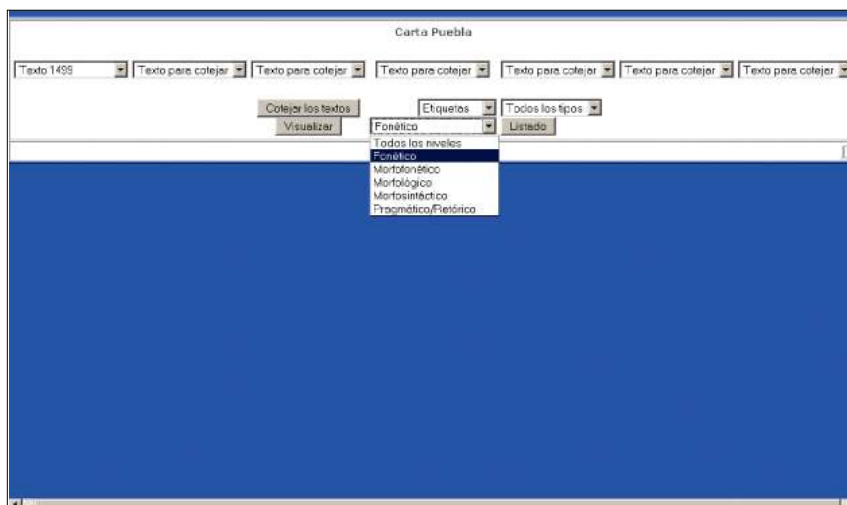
Carta Puebla

Texto 1499
Texto para cotejar
Texto para cotejar
Texto para cotejar
Texto para cotejar
Texto para cotejar
Texto para cotejar

Cotejar los textos
Etiquetas
Todos los tipos
Visualizar
Fonético
Listado

Todos los niveles
Fonético
Morfofonético
Morfológico
Morfosintáctico
Pragmático/Retórico